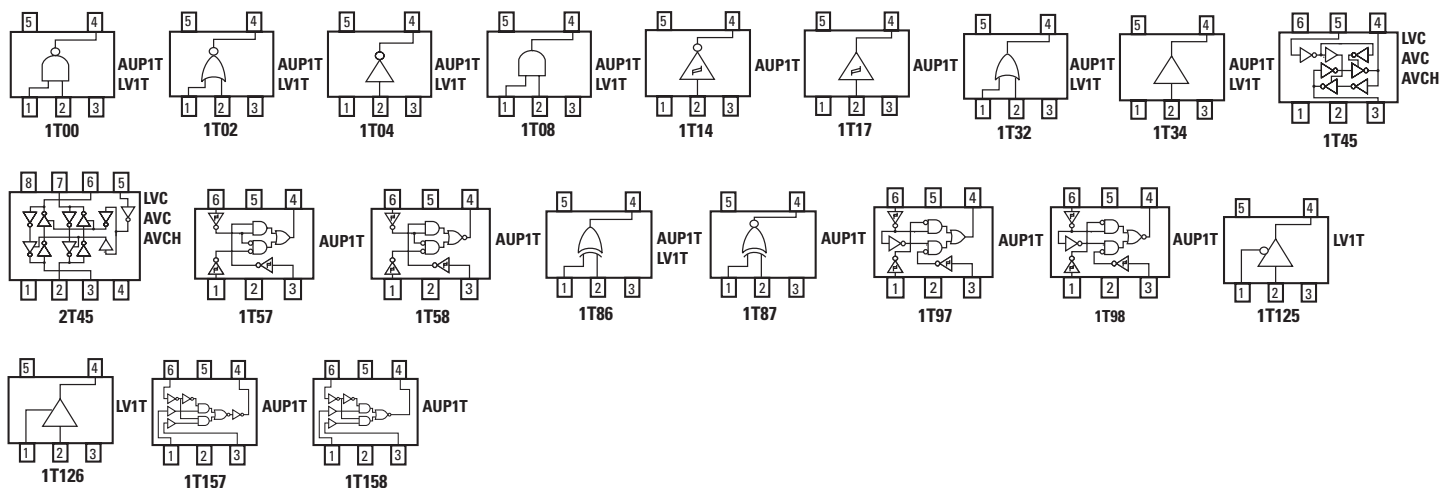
5 4
AUP1T LV1T
1 2 3
1T00

5 4
AUP1T LV1T
1 2 3
1T02

5 4
AUP1T LV1T
1 2 3
1T04

5 4
AUP1T LV1T
1 2 3
1T08

5 4
AUP1T
1 2 3
1T14

5 4
AUP1T
1 2 3
1T17

5 4
AUP1T LV1T
1 2 3
1T32

5 4
AUP1T LV1T
1 2 3
1T34

6 5 4
LVC AVC AVCH
1 2 3
1T45

8 7 6 5
LVC AVC AVCH
1 2 3 4
2T45

6 5 4
AUP1T
1 2 3
1T57

6 5 4
AUP1T
1 2 3
1T58

5 4
AUP1T LV1T
1 2 3
1T86

5 4
AUP1T
1 2 3
1T87

6 5 4
AUP1T
1 2 3
1T97

6 5 4
AUP1T
1 2 3
1T98

5 4
LV1T
1 2 3
1T125

5 4
LV1T
1 2 3
1T126

6 5 4
AUP1T
1 2 3
1T157

6 5 4
AUP1T
1 2 3
1T158